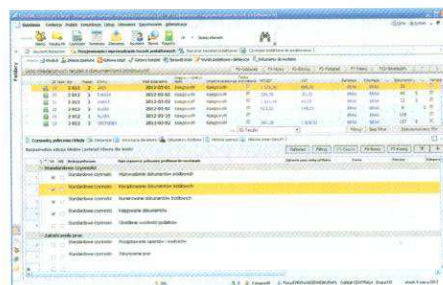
Dokumenty
Przygotowanie i wprowadzanie kosztów podatkowych
Standardowe czynności
Standardowe czynności
Wprowadzanie dokumentów źródłowych
Standardowe czynności
Zarejestrowanie dokumentów źródłowych
Standardowe czynności
Rozliczenie dokumentów źródłowych
Standardowe czynności
Księgowanie dokumentów
Standardowe czynności
Określenie wyników podatkowych
Zamknięcie okresu
Standardowe czynności
Standardowe czynności
Zatwierdzenie
Księgowych
Księgowych
Księgowych
Księgowych
Księgowych
2012-03-01
2012-03-01
2012-03-01
2012-03-01
2012-03-01
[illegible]